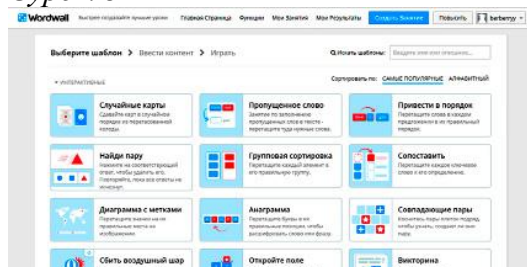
урб

Wordwall Быстрее создавайте лучшие уроки Главная Страница Функции Мои Занятия Мои Результаты Создать Занятие Повысить berberryy

Выберите шаблон > Ввести контент > Играть

Искать шаблоны: Введите одно или несколько...

ИНТЕРАКТИВНЫЕ

Сортировать по: САМЫЕ ПОПУЛЯРНЫЕ АЛФАВИТНЫЙ

Случайные карты
Сдавайте карт в случайном порядке из перетасованной колоды.

Пропущенное слово
Занятие по заполнению пропущенных слов в тексте - перетащите туда нужные слова.

Привести в порядок
Перетащите слова в каждом предложении в их правильный порядок.

Найди пару
Нажмите на соответствующий ответ, чтобы удалить его. Повторяйте, пока все ответы не исчезнут.

Групповая сортировка
Перетащите каждый элемент в его правильную группу.

Сопоставить
Перетащите каждое ключевое слово к его определению.

Диаграмма с метками
Перетащите значки на их правильные места на изображении.

Анаграмма
Перетащите буквы в их правильные позиции, чтобы расшифровать слово или фразу.

Совпадающие пары
Нажимайте пары плиток по одной, чтобы узнать, подходят ли они друг к другу.

Сбить воздушный шар

Откройте поле

Викторина